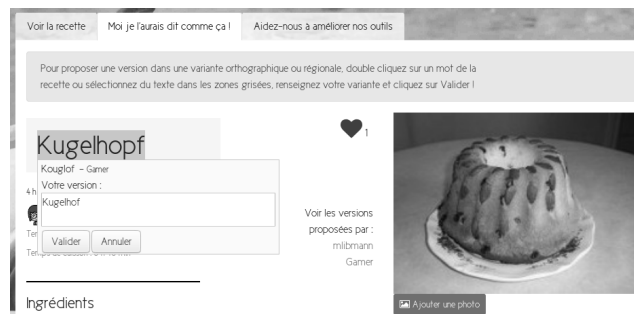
Voir la recette | Moi je l'aurais dit comme ça ! | Aidez-nous à améliorer nos outils

Pour proposer une version dans une variante orthographique ou régionale, double cliquez sur un mot de la recette ou sélectionnez du texte dans les zones grisées, renseignez votre variante et cliquez sur Valider !

Kugelhopf

1

Kouglof – Gamer

Votre version :

Kugelhof

Valider Annuler

4 h

Ter

Temps de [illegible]

Voir les versions proposées par : mlibmann Gamer

Ajouter une photo

Ingrédients